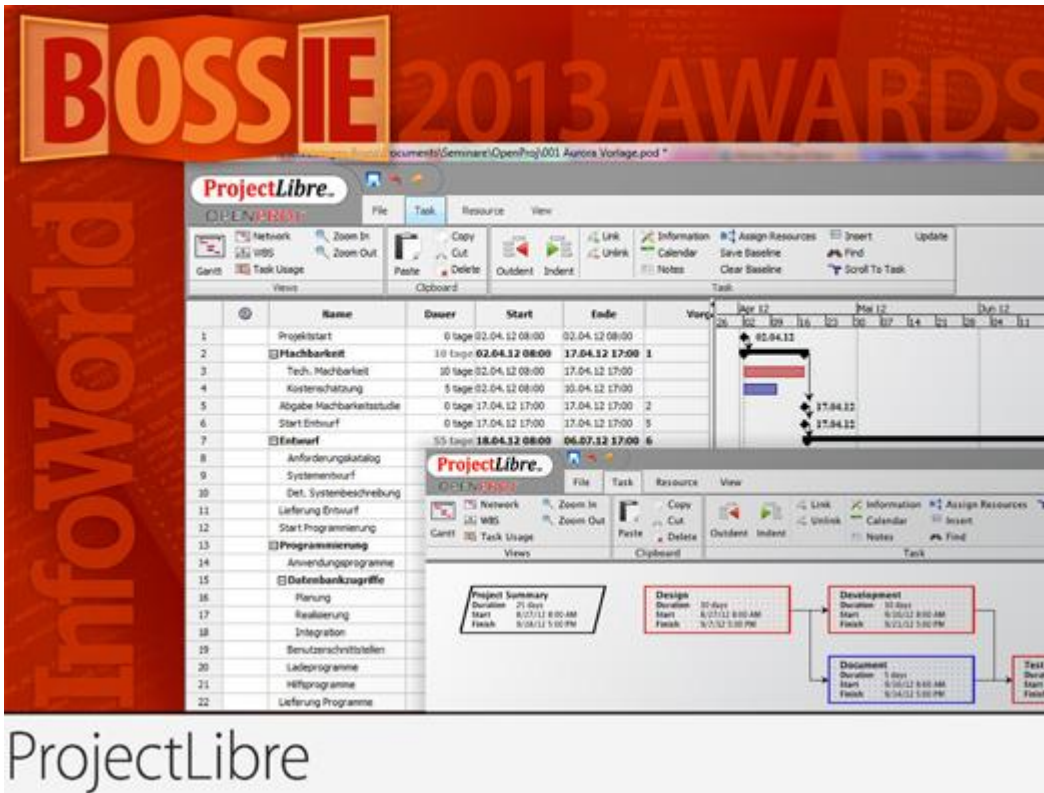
BOSSIE 2013 AWARDS

InfoWorld

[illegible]ocuments\Seminare\OpenProj\001 Aurora Vorlage.pod *

ProjectLibre OPENPROJ

File Task Resource View

Gantt Network WBS Task Usage Zoom In Zoom Out Views

Paste Copy Cut Delete Clipboard

Outdent Indent Link Unlink Information Calendar Notes Assign Resources Save Baseline Clear Baseline Insert Find Scroll To Task Update Task

| | | Name | Dauer | Start | Ende | Vorg |
|---|---|---|---|---|---|---|
| 1 | | Projektstart | 0 tage | 02.04.12 08:00 | 02.04.12 08:00 | |
| 2 | | Machbarkeit | 10 tage | 02.04.12 08:00 | 17.04.12 17:00 | 1 |
| 3 | | Tech. Machbarkeit | 10 tage | 02.04.12 08:00 | 17.04.12 17:00 | |
| 4 | | Kostenschätzung | 5 tage | 02.04.12 08:00 | 10.04.12 17:00 | |
| 5 | | Abgabe Machbarkeitsstudie | 0 tage | 17.04.12 17:00 | 17.04.12 17:00 | 2 |
| 6 | | Start Entwurf | 0 tage | 17.04.12 17:00 | 17.04.12 17:00 | 5 |
| 7 | | Entwurf | 55 tage | 18.04.12 08:00 | 06.07.12 17:00 | 6 |
| 8 | | Anforderungskatalog | | | | |
| 9 | | Systementwurf | | | | |
| 10 | | Det. Systembeschreibung | | | | |
| 11 | | Lieferung Entwurf | | | | |
| 12 | | Start Programmierung | | | | |
| 13 | | Programmierung | | | | |
| 14 | | Anwendungsprogramme | | | | |
| 15 | | Datenbankzugriffe | | | | |
| 16 | | Planung | | | | |
| 17 | | Realisierung | | | | |
| 18 | | Integration | | | | |
| 19 | | Benutzerschnittstellen | | | | |
| 20 | | Ladeprogramme | | | | |
| 21 | | Hilfsprogramme | | | | |
| 22 | | Lieferung Programme | | | | |

Apr 12 Mai 12 Jun 12
26 02 09 16 23 30 07 14 21 28 04 11
02.04.12
17.04.12
17.04.12

ProjectLibre OPENPROJ

File Task Resource View

Gantt Network WBS Task Usage Zoom In Zoom Out Views

Paste Copy Cut Delete Clipboard

Outdent Indent Link Unlink Information Calendar Notes Assign Resources Insert Find Task

Project Summary
Duration 21 days
Start 8/27/12 8:00 AM
Finish 9/28/12 5:00 PM

Design
Duration 10 days
Start 8/27/12 8:00 AM
Finish 9/7/12 5:00 PM

Development
Duration 10 days
Start 9/10/12 8:00 AM
Finish 9/21/12 5:00 PM

Document
Duration 5 days
Start 9/10/12 8:00 AM
Finish 9/14/12 5:00 PM

Test
Dura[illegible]
Start
Finis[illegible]

ProjectLibre